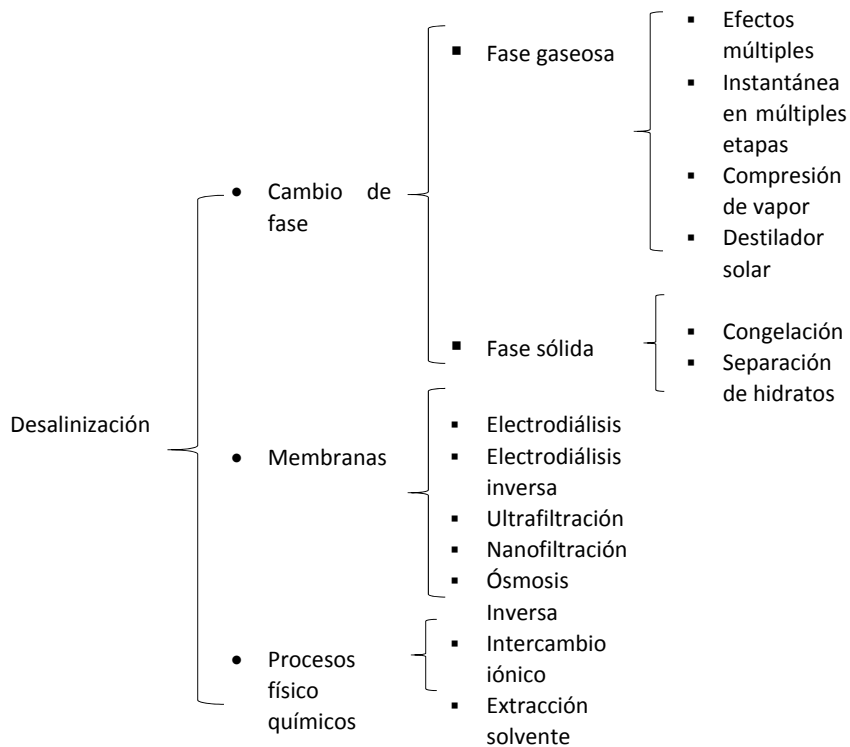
Desalinización

• Cambio de fase

▪ Fase gaseosa

▪ Efectos múltiples
▪ Instantánea en múltiples etapas
▪ Compresión de vapor
▪ Destilador solar

▪ Fase sólida

▪ Congelación
▪ Separación de hidratos

• Membranas

▪ Electrodiálisis
▪ Electrodiálisis inversa
▪ Ultrafiltración
▪ Nanofiltración
▪ Ósmosis Inversa

• Procesos físico químicos

▪ Intercambio iónico
▪ Extracción solvente